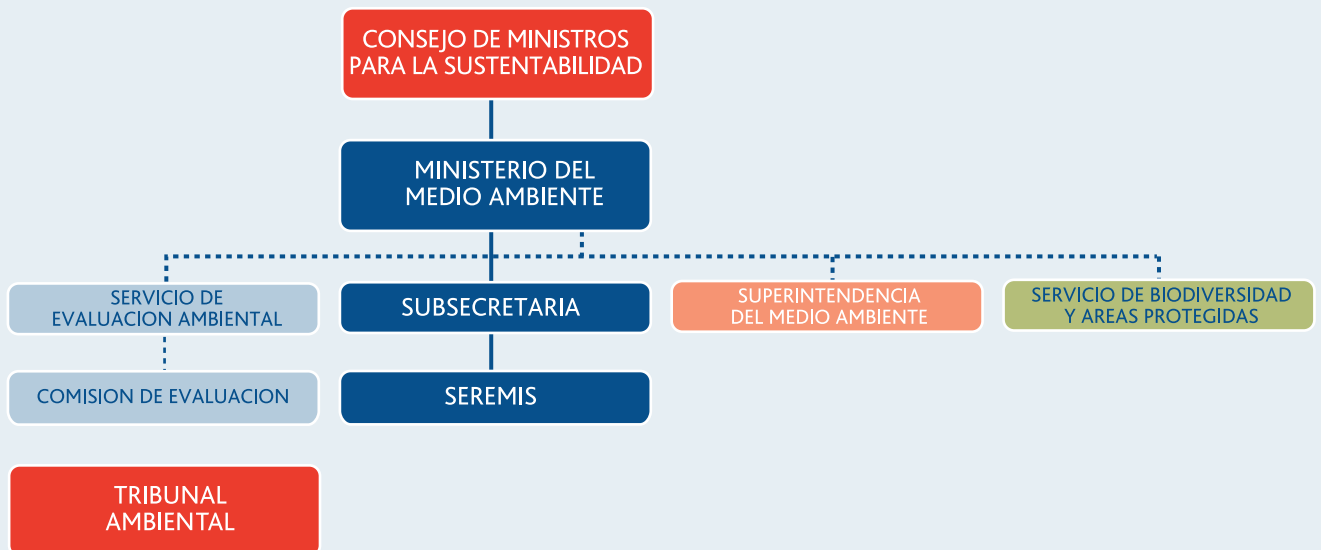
CONSEJO DE MINISTROS PARA LA SUSTENTABILIDAD

MINISTERIO DEL MEDIO AMBIENTE

SERVICIO DE EVALUACION AMBIENTAL

SUBSECRETARIA

SUPERINTENDENCIA DEL MEDIO AMBIENTE

SERVICIO DE BIODIVERSIDAD Y AREAS PROTEGIDAS

COMISION DE EVALUACION

SEREMIS

TRIBUNAL AMBIENTAL